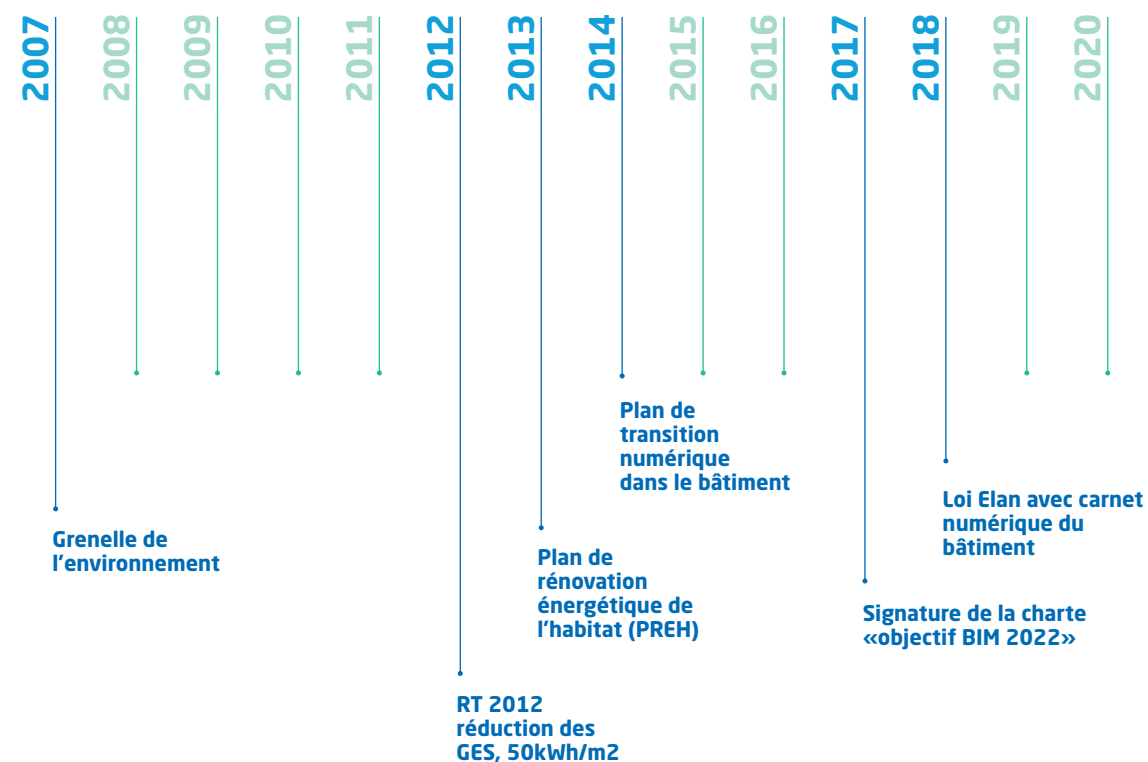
2007

2008

2009

2010

2011

2012

2013

2014

2015

2016

2017

2018

2019

2020

Plan de transition numérique dans le bâtiment

Loi Elan avec carnet numérique du bâtiment

Grenelle de l'environnement

Plan de rénovation énergétique de l'habitat (PREH)

Signature de la charte «objectif BIM 2022»

RT 2012 réduction des GES, 50kWh/m2